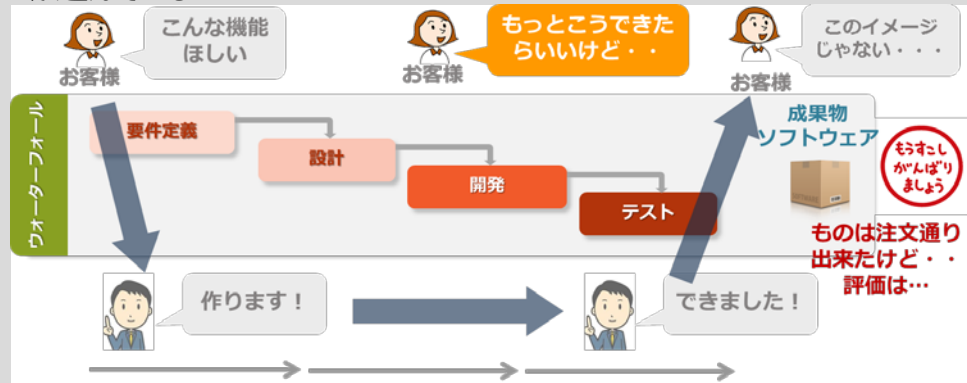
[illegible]

お客様

こんな機能
ほしい

お客様

もっとこうできた
らいいけど・・

お客様

このイメージ
じゃない・・・

ウォーターフォール

要件定義

設計

開発

テスト

成果物
ソフトウェア

もうすこし
がんばり
ましょう

ものは注文通り
出来たけど・・
評価は…

作ります！

できました！